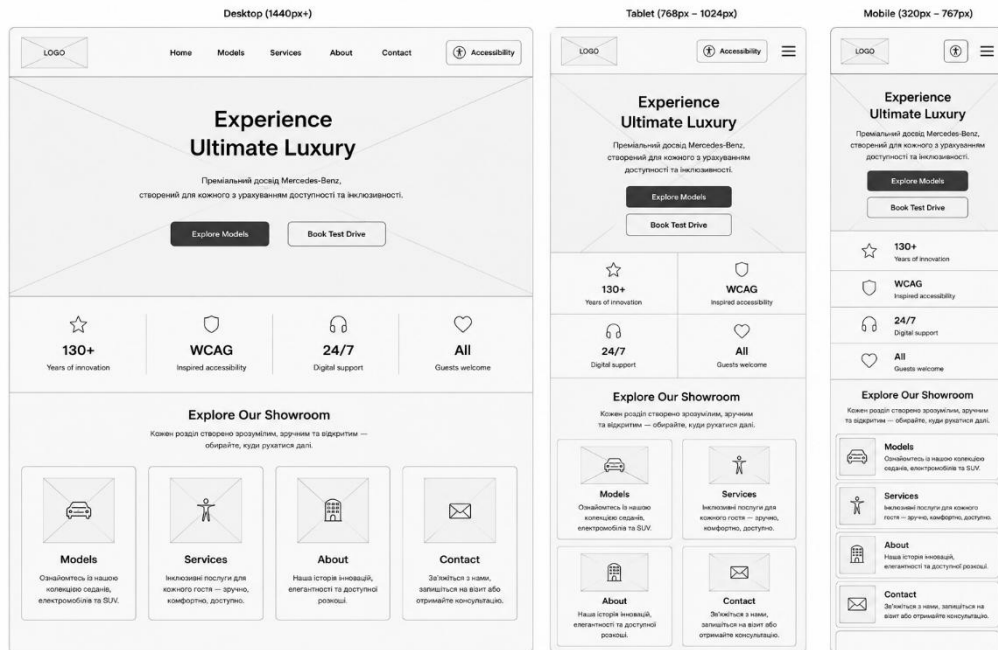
Desktop (1440px+)

LOGO

Home Models Services About Contact

Accessibility

Experience Ultimate Luxury

Преміальний досвід Mercedes-Benz, створений для кожного з урахуванням доступності та інклюзивності.

Explore Models

Book Test Drive

130+
Years of innovation

WCAG
Inspired accessibility

24/7
Digital support

All
Guests welcome

Explore Our Showroom

Кожен розділ створено зрозумілим, зручним та відкритим — обирайте, куди рухатися далі.

Models
Ознайомтесь із нашою колекцією седанів, електромобілів та SUV.

Services
Інклюзивні послуги для кожного гостя — зручно, комфортно, доступно.

About
Наша історія інновацій, елегантності та доступної розкоші.

Contact
Зв'яжіться з нами, запишіться на візит або отримайте консультацію.

Tablet (768px – 1024px)

LOGO

Accessibility

Experience Ultimate Luxury

Преміальний досвід Mercedes-Benz, створений для кожного з урахуванням доступності та інклюзивності.

Explore Models

Book Test Drive

130+
Years of innovation

WCAG
Inspired accessibility

24/7
Digital support

All
Guests welcome

Explore Our Showroom

Кожен розділ створено зрозумілим, зручним та відкритим — обирайте, куди рухатися далі.

Models
Ознайомтесь із нашою колекцією седанів, електромобілів та SUV.

Services
Інклюзивні послуги для кожного гостя — зручно, комфортно, доступно.

About
Наша історія інновацій, елегантності та доступної розкоші.

Contact
Зв'яжіться з нами, запишіться на візит або отримайте консультацію.

Mobile (320px – 767px)

LOGO

Experience Ultimate Luxury

Преміальний досвід Mercedes-Benz, створений для кожного з урахуванням доступності та інклюзивності.

Explore Models

Book Test Drive

130+
Years of innovation

WCAG
Inspired accessibility

24/7
Digital support

All
Guests welcome

Explore Our Showroom

Кожен розділ створено зрозумілим, зручним та відкритим — обирайте, куди рухатися далі.

Models
Ознайомтесь із нашою колекцією седанів, електромобілів та SUV.

Services
Інклюзивні послуги для кожного гостя — зручно, комфортно, доступно.

About
Наша історія інновацій, елегантності та доступної розкоші.

Contact
Зв'яжіться з нами, запишіться на візит або отримайте консультацію.